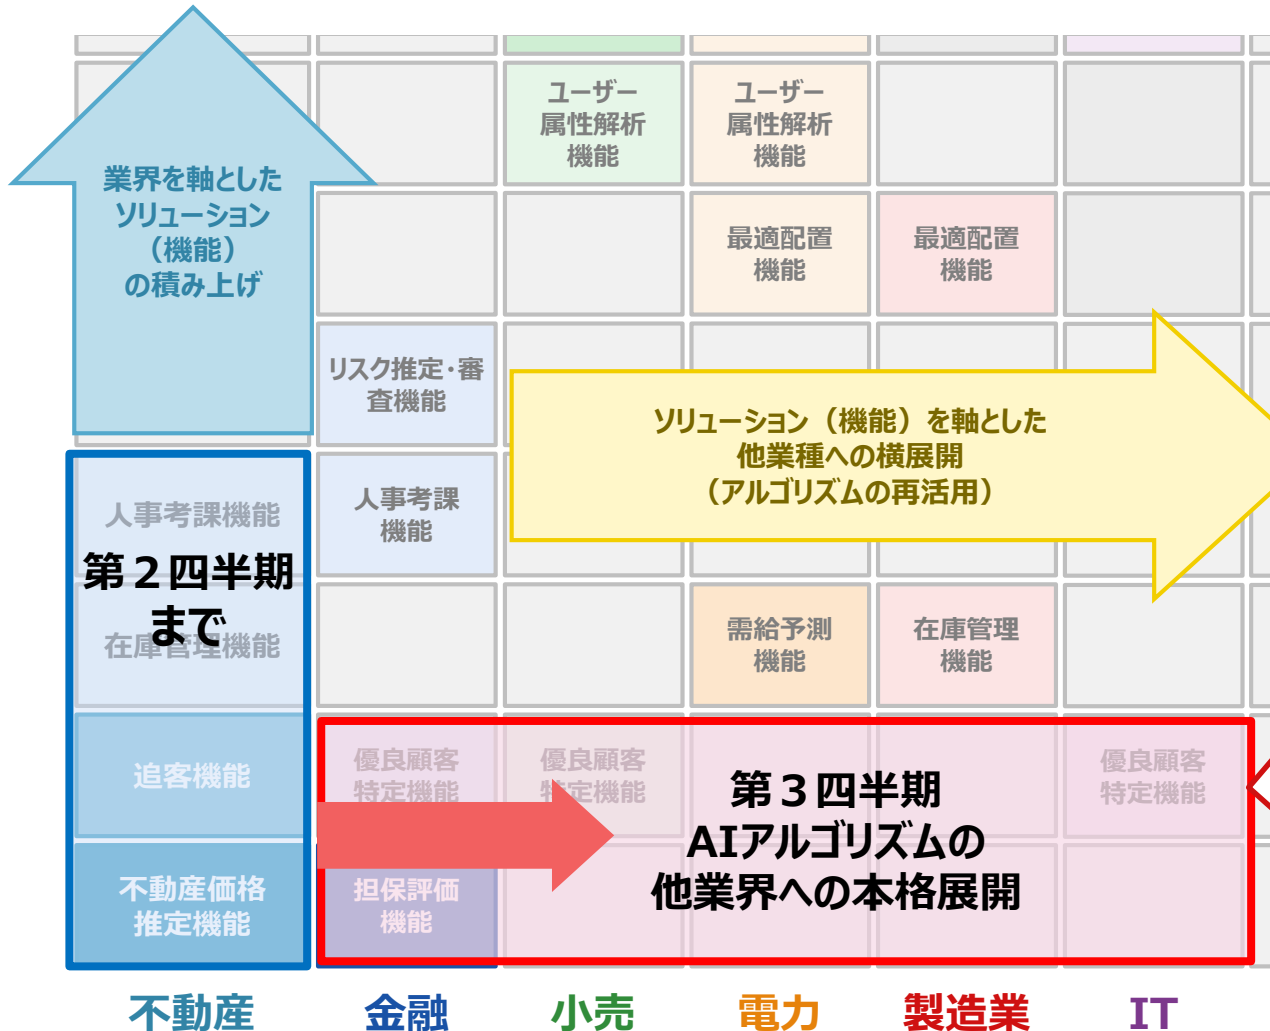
業界を軸とした
ソリューション
（機能）
の積み上げ

ユーザー
属性解析
機能

ユーザー
属性解析
機能

最適配置
機能

最適配置
機能

リスク推定・審査機能

ソリューション（機能）を軸とした
他業種への横展開
（アルゴリズムの再活用）

人事考課機能

第２四半期
まで

在庫管理機能

人事考課
機能

需給予測
機能

在庫管理
機能

追客機能

優良顧客
特定機能

優良顧客
特定機能

優良顧客
特定機能

第３四半期
AIアルゴリズムの
他業界への本格展開

不動産価格
推定機能

担保評価
機能

不動産

金融

小売

電力

製造業

IT